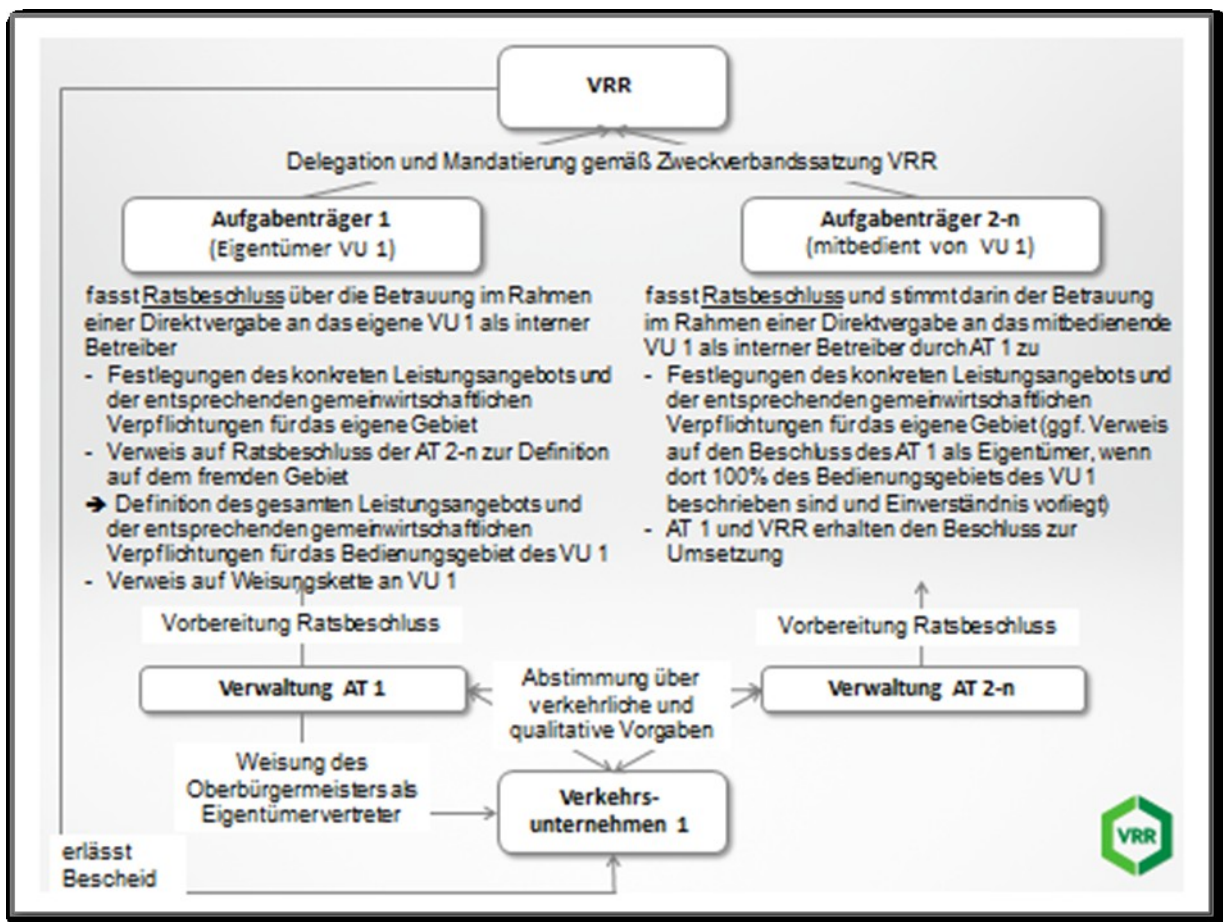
VRR

Delegation und Mandatierung gemäß Zweckverbandssatzung VRR

Aufgabenträger 1
(Eigentümer VU 1)

Aufgabenträger 2-n
(mitbedient von VU 1)

fasst Ratsbeschluss über die Betrauung im Rahmen einer Direktvergabe an das eigene VU 1 als interner Betreiber
- Festlegungen des konkreten Leistungsangebots und der entsprechenden gemeinwirtschaftlichen Verpflichtungen für das eigene Gebiet
- Verweis auf Ratsbeschluss der AT 2-n zur Definition auf dem fremden Gebiet
➔ Definition des gesamten Leistungsangebots und der entsprechenden gemeinwirtschaftlichen Verpflichtungen für das Bedienungsgebiet des VU 1
- Verweis auf Weisungskette an VU 1

fasst Ratsbeschluss und stimmt darin der Betrauung im Rahmen einer Direktvergabe an das mitbedienende VU 1 als interner Betreiber durch AT 1 zu
- Festlegungen des konkreten Leistungsangebots und der entsprechenden gemeinwirtschaftlichen Verpflichtungen für das eigene Gebiet (ggf. Verweis auf den Beschluss des AT 1 als Eigentümer, wenn dort 100% des Bedienungsgebiets des VU 1 beschrieben sind und Einverständnis vorliegt)
- AT 1 und VRR erhalten den Beschluss zur Umsetzung

Vorbereitung Ratsbeschluss

Vorbereitung Ratsbeschluss

Verwaltung AT 1

Abstimmung über verkehrliche und qualitative Vorgaben

Verwaltung AT 2-n

Weisung des Oberbürgermeisters als Eigentümervertreter

Verkehrs-unternehmen 1

erlässt Bescheid

VRR